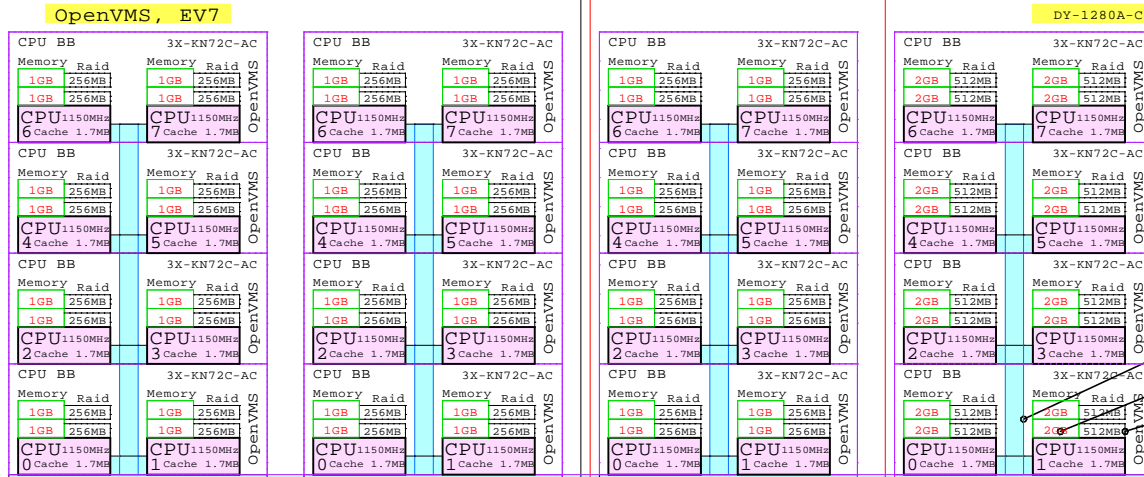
OpenVMS, EV7

DY-1280A-C

CPU BB 3X-KN72C-AC
Memory Raid Memory Raid
1GB 256MB 1GB 256MB
1GB 256MB 1GB 256MB
CPU 1150MHz 6 Cache 1.7MB CPU 1150MHz 7 Cache 1.7MB
OpenVMS

CPU BB 3X-KN72C-AC
Memory Raid Memory Raid
1GB 256MB 1GB 256MB
1GB 256MB 1GB 256MB
CPU 1150MHz 4 Cache 1.7MB CPU 1150MHz 5 Cache 1.7MB
OpenVMS

CPU BB 3X-KN72C-AC
Memory Raid Memory Raid
1GB 256MB 1GB 256MB
1GB 256MB 1GB 256MB
CPU 1150MHz 2 Cache 1.7MB CPU 1150MHz 3 Cache 1.7MB
OpenVMS

CPU BB 3X-KN72C-AC
Memory Raid Memory Raid
1GB 256MB 1GB 256MB
1GB 256MB 1GB 256MB
CPU 1150MHz 0 Cache 1.7MB CPU 1150MHz 1 Cache 1.7MB
OpenVMS

CPU BB 3X-KN72C-AC
Memory Raid Memory Raid
1GB 256MB 1GB 256MB
1GB 256MB 1GB 256MB
CPU 1150MHz 6 Cache 1.7MB CPU 1150MHz 7 Cache 1.7MB
OpenVMS

CPU BB 3X-KN72C-AC
Memory Raid Memory Raid
1GB 256MB 1GB 256MB
1GB 256MB 1GB 256MB
CPU 1150MHz 4 Cache 1.7MB CPU 1150MHz 5 Cache 1.7MB
OpenVMS

CPU BB 3X-KN72C-AC
Memory Raid Memory Raid
1GB 256MB 1GB 256MB
1GB 256MB 1GB 256MB
CPU 1150MHz 2 Cache 1.7MB CPU 1150MHz 3 Cache 1.7MB
OpenVMS

CPU BB 3X-KN72C-AC
Memory Raid Memory Raid
1GB 256MB 1GB 256MB
1GB 256MB 1GB 256MB
CPU 1150MHz 0 Cache 1.7MB CPU 1150MHz 1 Cache 1.7MB
OpenVMS

CPU BB 3X-KN72C-AC
Memory Raid Memory Raid
1GB 256MB 1GB 256MB
1GB 256MB 1GB 256MB
CPU 1150MHz 6 Cache 1.7MB CPU 1150MHz 7 Cache 1.7MB
OpenVMS

CPU BB 3X-KN72C-AC
Memory Raid Memory Raid
1GB 256MB 1GB 256MB
1GB 256MB 1GB 256MB
CPU 1150MHz 4 Cache 1.7MB CPU 1150MHz 5 Cache 1.7MB
OpenVMS

CPU BB 3X-KN72C-AC
Memory Raid Memory Raid
1GB 256MB 1GB 256MB
1GB 256MB 1GB 256MB
CPU 1150MHz 2 Cache 1.7MB CPU 1150MHz 3 Cache 1.7MB
OpenVMS

CPU BB 3X-KN72C-AC
Memory Raid Memory Raid
1GB 256MB 1GB 256MB
1GB 256MB 1GB 256MB
CPU 1150MHz 0 Cache 1.7MB CPU 1150MHz 1 Cache 1.7MB
OpenVMS

CPU BB 3X-KN72C-AC
Memory Raid Memory Raid
2GB 512MB 2GB 512MB
2GB 512MB 2GB 512MB
CPU 1150MHz 6 Cache 1.7MB CPU 1150MHz 7 Cache 1.7MB
OpenVMS

CPU BB 3X-KN72C-AC
Memory Raid Memory Raid
2GB 512MB 2GB 512MB
2GB 512MB 2GB 512MB
CPU 1150MHz 4 Cache 1.7MB CPU 1150MHz 5 Cache 1.7MB
OpenVMS

CPU BB 3X-KN72C-AC
Memory Raid Memory Raid
2GB 512MB 2GB 512MB
2GB 512MB 2GB 512MB
CPU 1150MHz 2 Cache 1.7MB CPU 1150MHz 3 Cache 1.7MB
OpenVMS

CPU BB 3X-KN72C-AC
Memory Raid Memory Raid
2GB 512MB 2GB 512MB
2GB 512MB 2GB 512MB
CPU 1150MHz 0 Cache 1.7MB CPU 1150MHz 1 Cache 1.7MB
OpenVMS